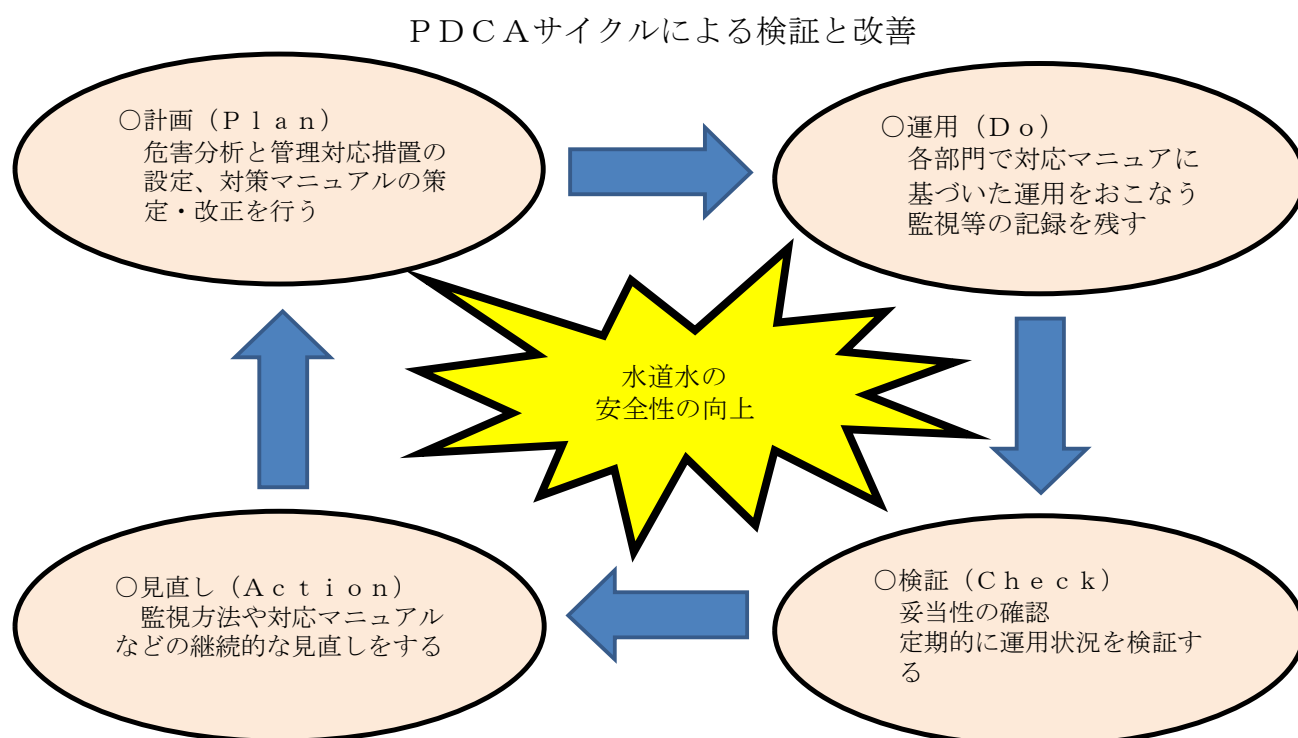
ＰＤＣＡサイクルによる検証と改善

○計画（Ｐｌａｎ）
危害分析と管理対応措置の設定、対策マニュアルの策定・改正を行う

○運用（Ｄｏ）
各部門で対応マニュアルに基づいた運用をおこなう
監視等の記録を残す

水道水の
安全性の向上

○見直し（Ａｃｔｉｏｎ）
監視方法や対応マニュアルなどの継続的な見直しをする

○検証（Ｃｈｅｃｋ）
妥当性の確認
定期的に運用状況を検証する